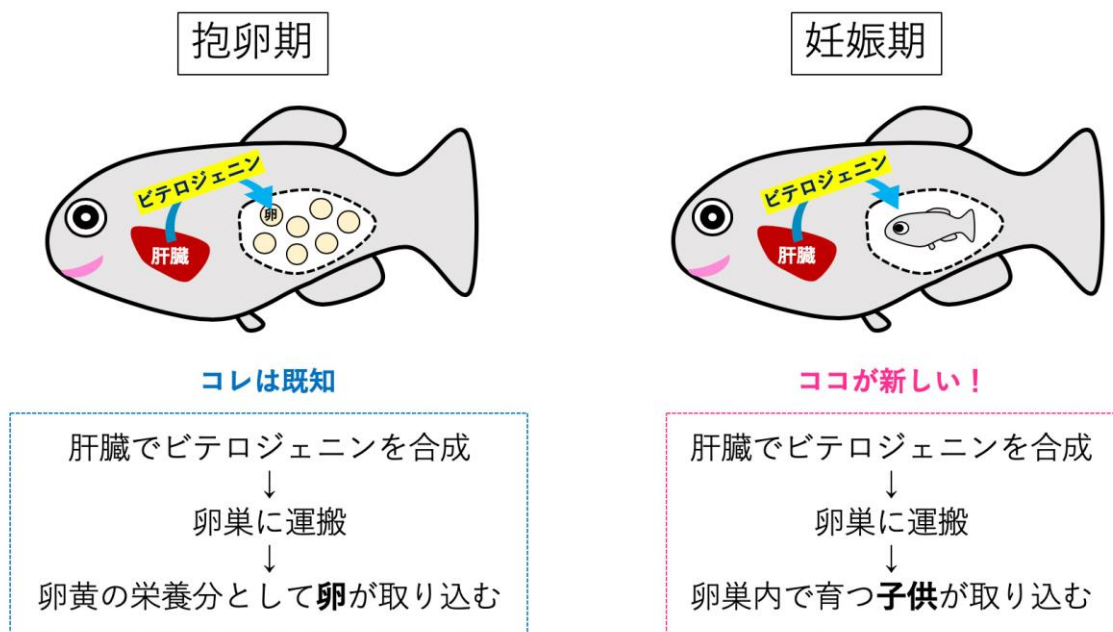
抱卵期

ビテロジェニン

卵

肝臓

コレは既知

肝臓でビテロジェニンを合成
↓
卵巣に運搬
↓
卵黄の栄養分として**卵**が取り込む

妊娠期

ビテロジェニン

肝臓

ココが新しい！

肝臓でビテロジェニンを合成
↓
卵巣に運搬
↓
卵巣内で育つ**子供**が取り込む